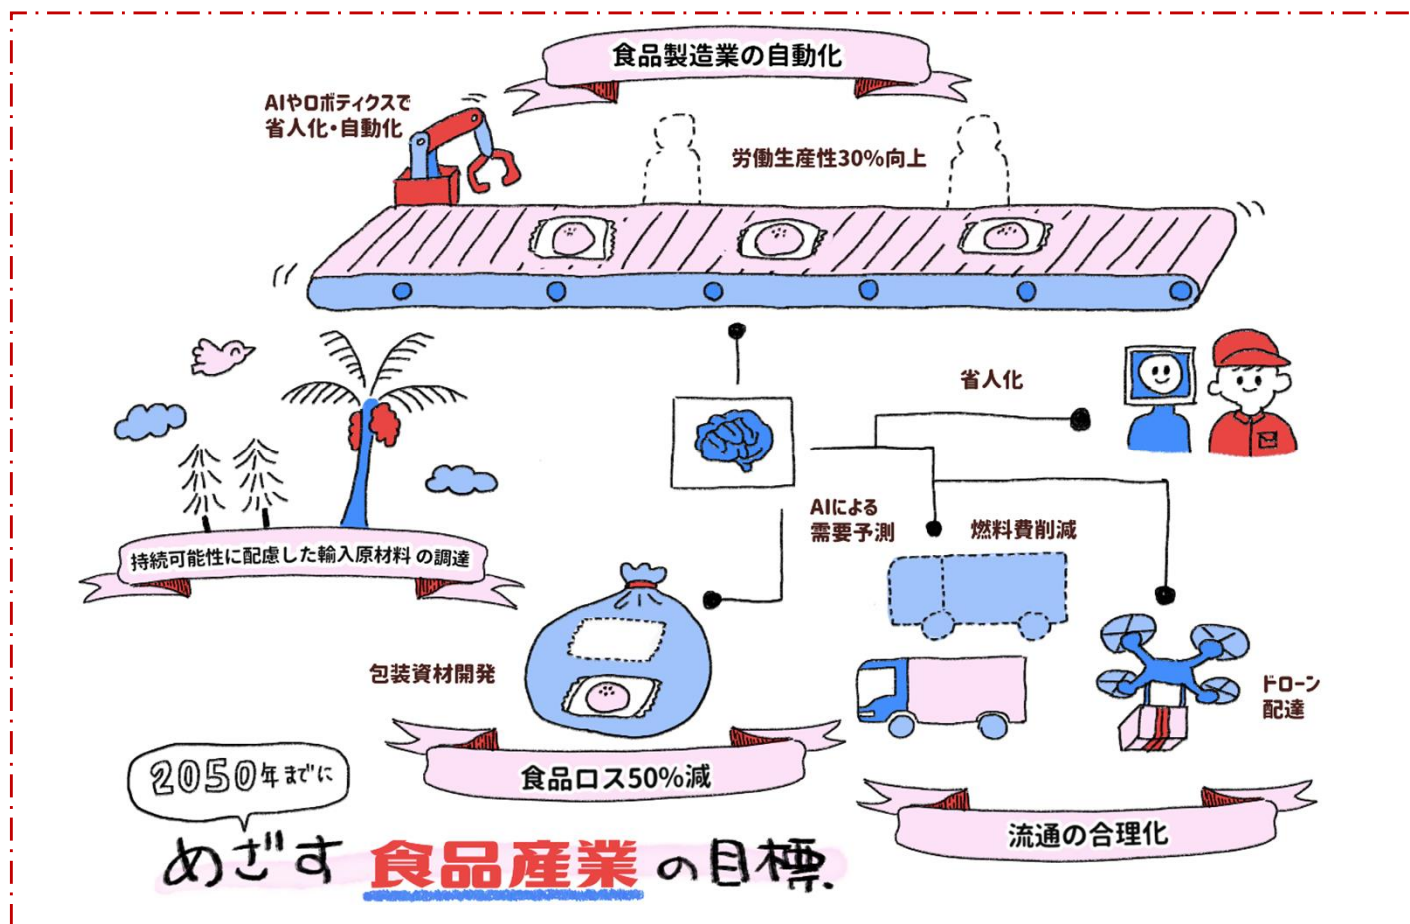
食品製造業の自動化

AIやロボティクスで
省人化・自動化

労働生産性30%向上

省人化

AIによる
需要予測

燃料費削減

持続可能性に配慮した輸入原材料の調達

包装資材開発

ドローン
配達

食品ロス50%減

流通の合理化

2050年までに

めざす食品産業の目標